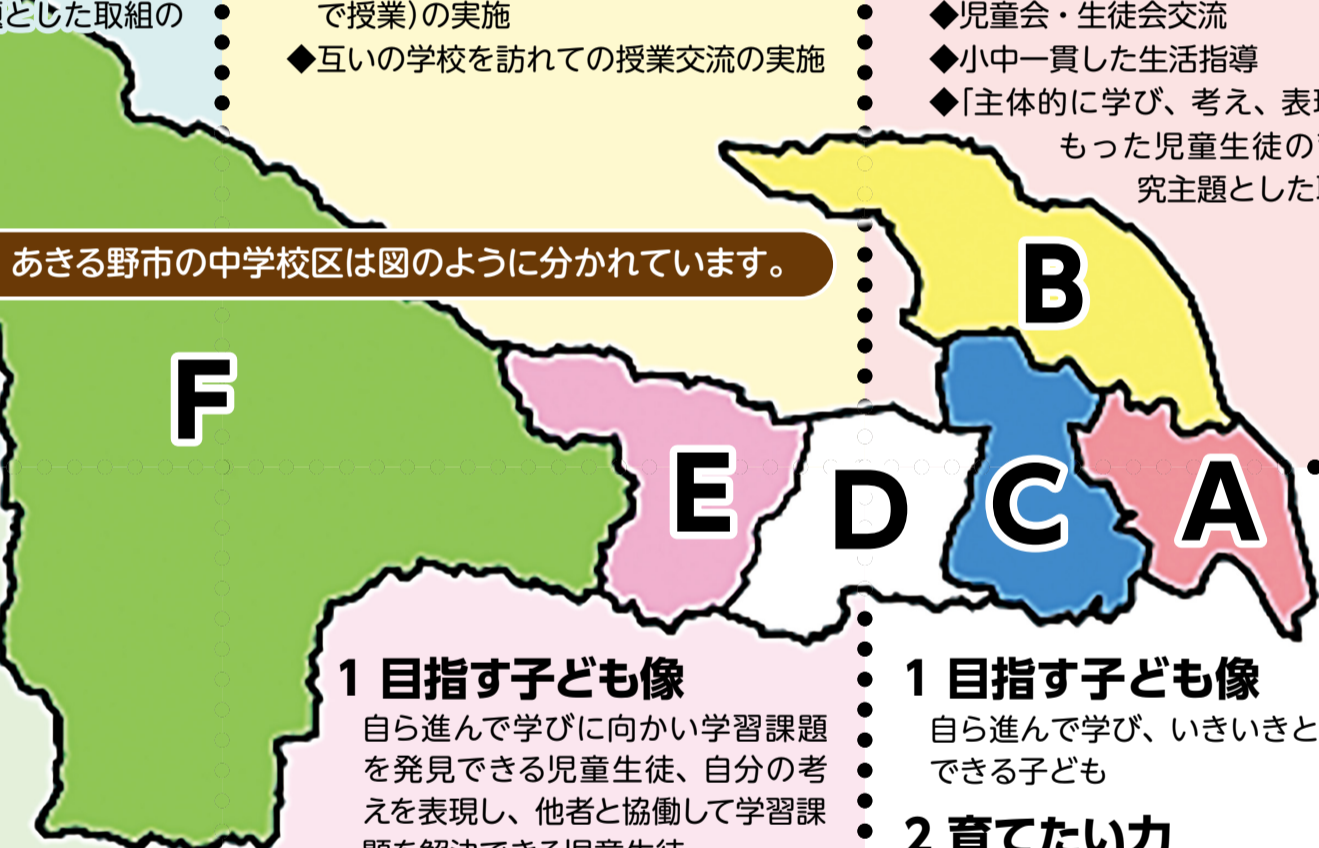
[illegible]とした取組の

で授業)の実施
◆互いの学校を訪れての授業交流の実施

◆児童会・生徒会交流
◆小中一貫した生活指導
◆「主体的に学び、考え、表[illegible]
もった児童生徒の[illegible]
究主題とした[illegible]

あきる野市の中学校区は図のように分かれています。

B

F

E

D

C

A

1 目指す子ども像
自ら進んで学びに向かい学習課題を発見できる児童生徒、自分の考えを表現し、他者と協働して学習課題を解決できる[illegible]

1 目指す子ども像
自ら進んで学び、いきいきと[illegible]
できる子ども

2 育てたい力